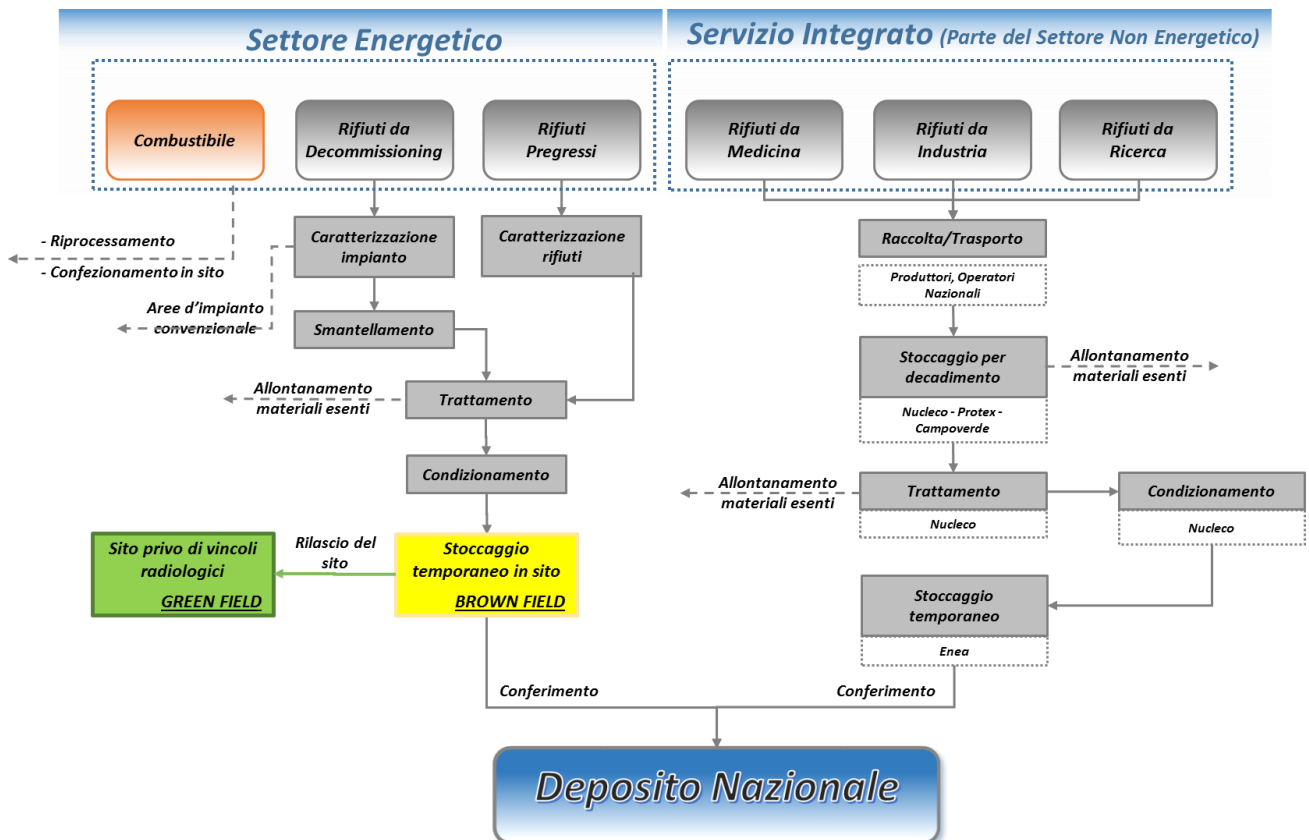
Settore Energetico

Servizio Integrato (Parte del Settore Non Energetico)

Combustibile

Rifiuti da Decommissioning

Rifiuti Pregressi

Rifiuti da Medicina

Rifiuti da Industria

Rifiuti da Ricerca

- Riprocessamento
- Confezionamento in sito

Caratterizzazione impianto

Caratterizzazione rifiuti

Raccolta/Trasporto

Produttori, Operatori Nazionali

Aree d'impianto convenzionale

Smantellamento

Stoccaggio per decadimento

Allontanamento materiali esenti

Nucleco - Protex - Campoverde

Allontanamento materiali esenti

Trattamento

Condizionamento

Allontanamento materiali esenti

Trattamento

Nucleco

Condizionamento

Nucleco

Sito privo di vincoli radiologici
GREEN FIELD

Rilascio del sito

Stoccaggio temporaneo in sito
BROWN FIELD

Stoccaggio temporaneo

Enea

Conferimento

Conferimento

Deposito Nazionale